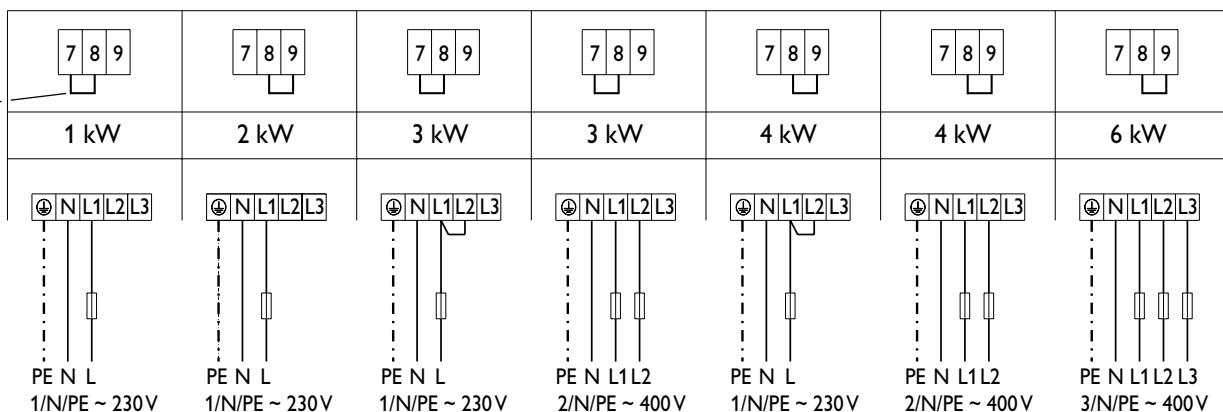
| 7 8 9 | 7 8 9 | 7 8 9 | 7 8 9 | 7 8 9 | 7 8 9 | 7 8 9 |
|---|---|---|---|---|---|---|
| 1 kW | 2 kW | 3 kW | 3 kW | 4 kW | 4 kW | 6 kW |
| ⊕ N L1 L2 L3 | ⊕ N L1 L2 L3 | ⊕ N L1 L2 L3 | ⊕ N L1 L2 L3 | ⊕ N L1 L2 L3 | ⊕ N L1 L2 L3 | ⊕ N L1 L2 L3 |
| PE N L | PE N L | PE N L | PE N L1 L2 | PE N L | PE N L1 L2 | PE N L1 L2 L3 |
| 1/N/PE ~ 230 V | 1/N/PE ~ 230 V | 1/N/PE ~ 230 V | 2/N/PE ~ 400 V | 1/N/PE ~ 230 V | 2/N/PE ~ 400 V | 3/N/PE ~ 400 V |